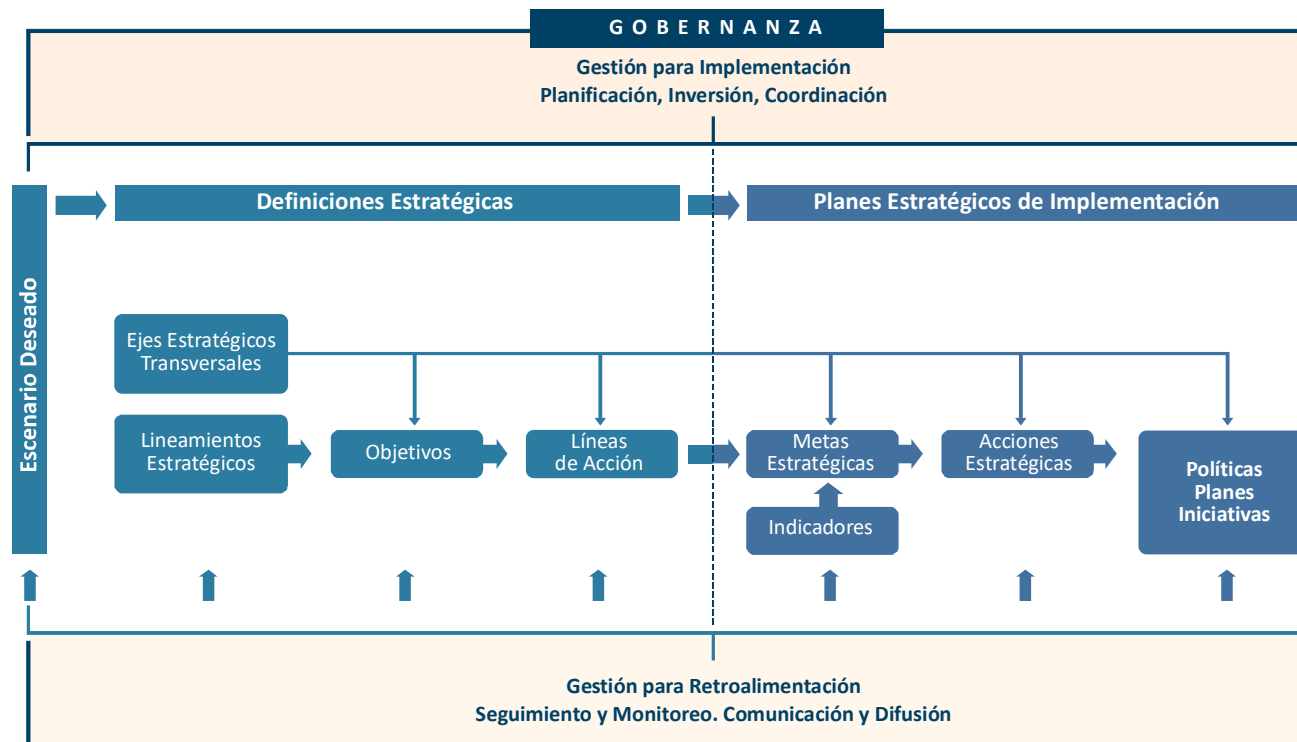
G O B E R N A N Z A

Gestión para Implementación
Planificación, Inversión, Coordinación

Escenario Deseado

Definiciones Estratégicas

Planes Estratégicos de Implementación

Ejes Estratégicos Transversales

Lineamientos Estratégicos

Objetivos

Líneas de Acción

Metas Estratégicas

Indicadores

Acciones Estratégicas

Políticas Planes Iniciativas

Gestión para Retroalimentación
Seguimiento y Monitoreo. Comunicación y Difusión